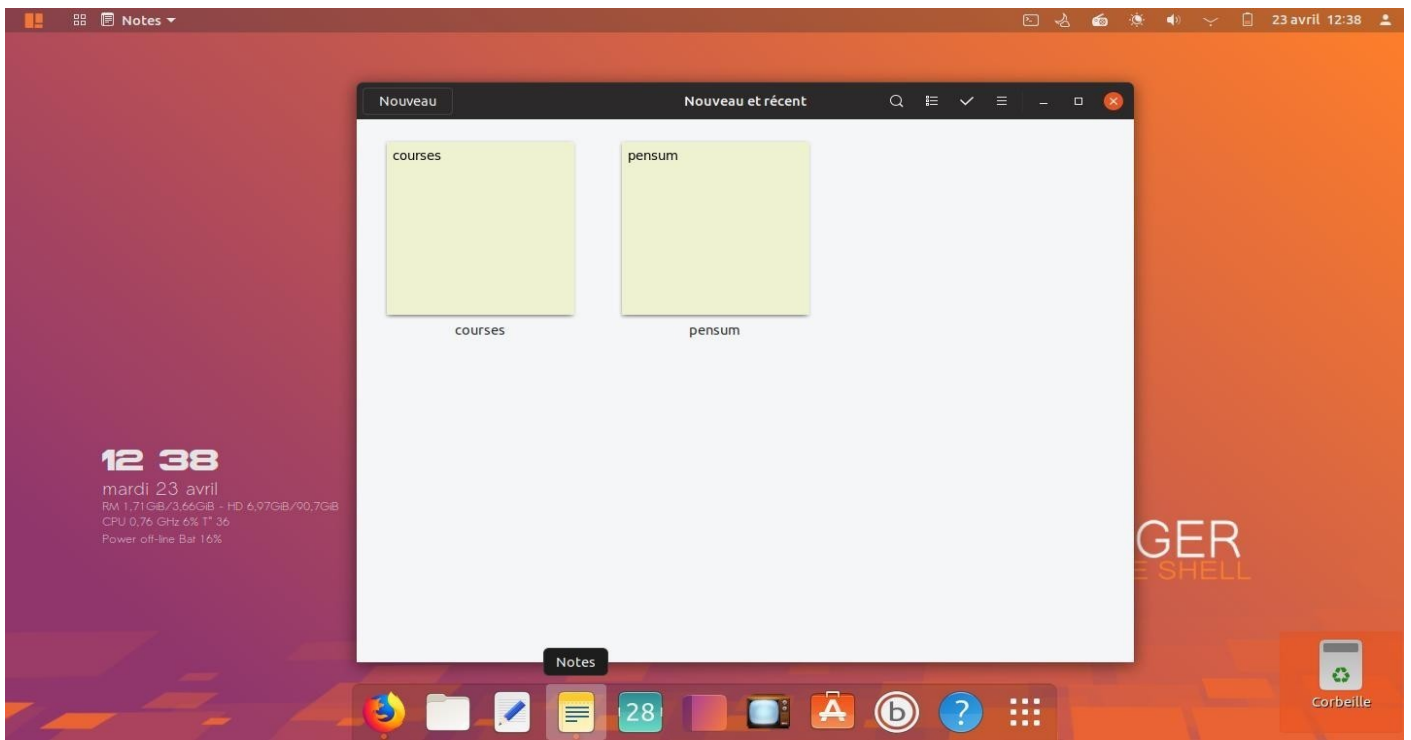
Notes
23 avril 12:38

Nouveau
Nouveau et récent

courses
courses

pensum
pensum

12 38
mardi 23 avril
RM 1,71GiB/3,66GiB - HD 6,97GiB/90,7GiB
CPU 0,76 GHz 6% T° 36
Power off-line Bat 16%

GER
E SHELL

Notes

28

Corbeille